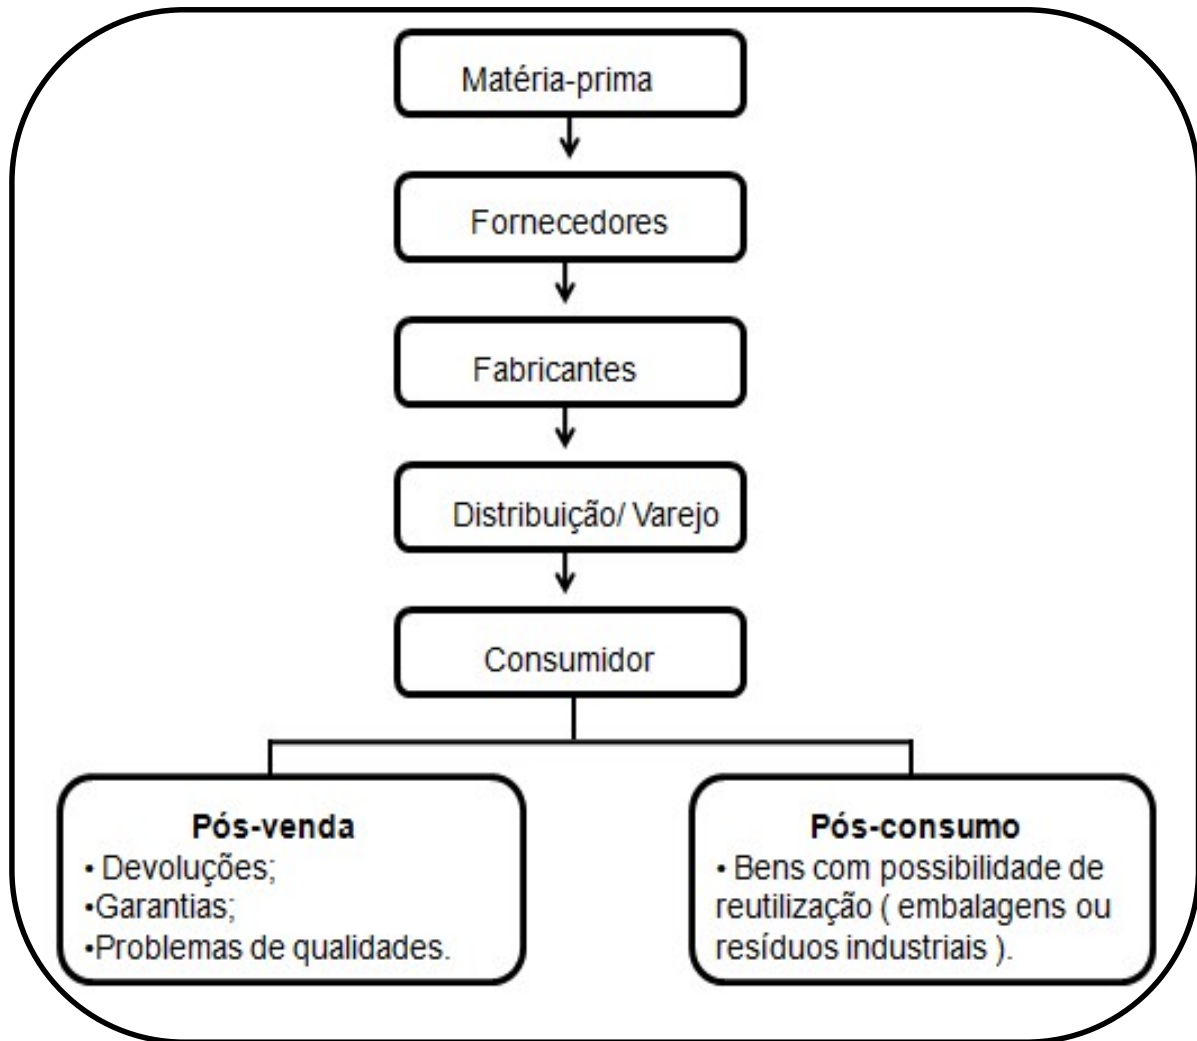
Matéria-prima

Fornecedores

Fabricantes

Distribuição/ Varejo

Consumidor

**Pós-venda**
• Devoluções;
•Garantias;
•Problemas de qualidades.

**Pós-consumo**
• Bens com possibilidade de reutilização ( embalagens ou resíduos industriais ).